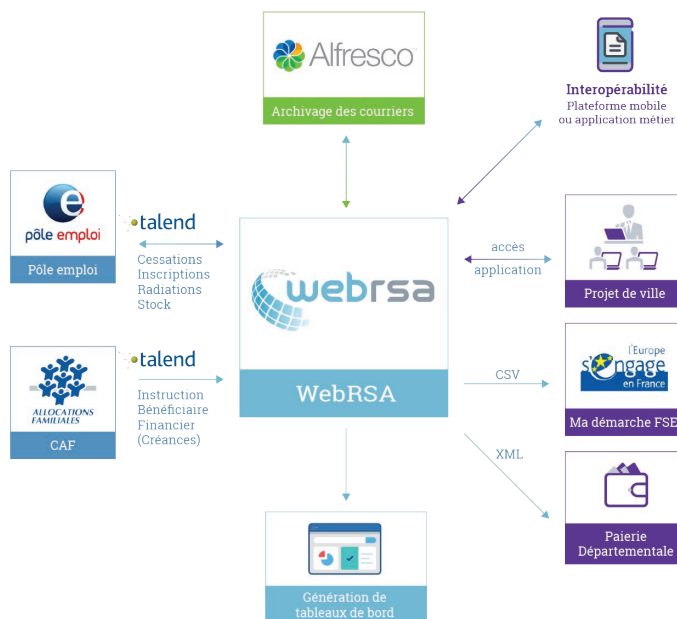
Alfresco
Archivage des courriers

Interopérabilité
Plateforme mobile ou application métier

pôle emploi
Pôle emploi

talend
Cessations
Inscriptions
Radiations
Stock

webrsa
WebRSA

accès application

Projet de ville

ALLOCATIONS FAMILIALES
CAF

talend
Instruction
Bénéficiaire
Financier
(Créances)

CSV

L'Europe s'engage en France
Ma démarche FSE

XML

Paierie Départementale

Génération de tableaux de bord